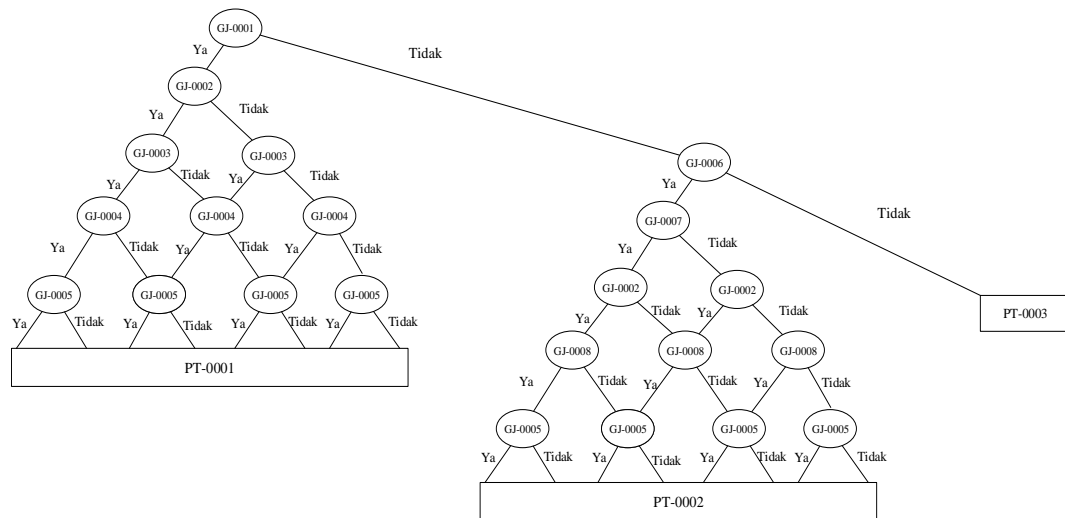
GJ-0001
Ya
Tidak
GJ-0002
Ya
Tidak
GJ-0003
GJ-0003
Ya
Tidak
Ya
Tidak
GJ-0004
GJ-0004
GJ-0004
Ya
Tidak
Ya
Tidak
Ya
Tidak
GJ-0005
GJ-0005
GJ-0005
GJ-0005
Ya
Tidak
Ya
Tidak
Ya
Tidak
Ya
Tidak
PT-0001

GJ-0006
Ya
Tidak
GJ-0007
Ya
Tidak
GJ-0002
GJ-0002
Ya
Tidak
Ya
Tidak
GJ-0008
GJ-0008
GJ-0008
Ya
Tidak
Ya
Tidak
Ya
Tidak
GJ-0005
GJ-0005
GJ-0005
GJ-0005
Ya
Tidak
Ya
Tidak
Ya
Tidak
Ya
Tidak
PT-0002

PT-0003